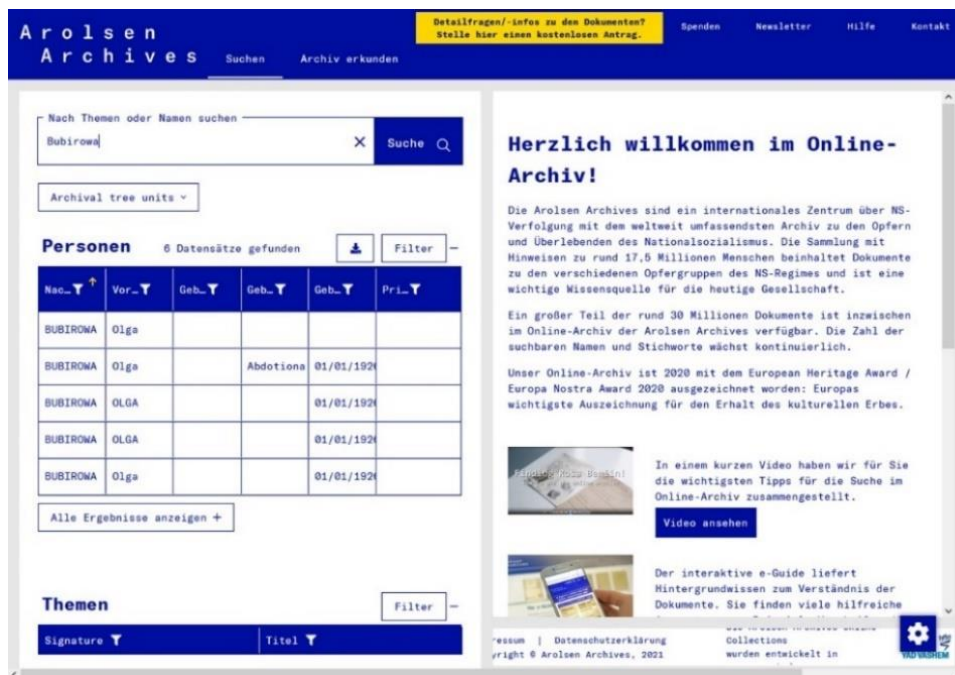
Arolsen Archives

Suchen Archiv erkunden

Detailfragen/-infos zu den Dokumenten? Stelle hier einen kostenlosen Antrag.

Spenden Newsletter Hilfe Kontakt

Nach Themen oder Namen suchen

Bubirowa

Suche

Archival tree units

Personen 6 Datensätze gefunden Filter

| Nac... | Vor... | Geb... | Geb... | Geb... | Pri... |
|---|---|---|---|---|---|
| BUBIROWA | Olga | | | | |
| BUBIROWA | Olga | | Abdotiona | 01/01/192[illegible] | |
| BUBIROWA | OLGA | | | 01/01/192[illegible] | |
| BUBIROWA | OLGA | | | 01/01/192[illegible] | |
| BUBIROWA | Olga | | | 01/01/192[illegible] | |

Alle Ergebnisse anzeigen +

Themen Filter

| Signature | Titel |
|---|---|

Herzlich willkommen im Online-Archiv!

Die Arolsen Archives sind ein internationales Zentrum über NS-Verfolgung mit dem weltweit umfassendsten Archiv zu den Opfern und Überlebenden des Nationalsozialismus. Die Sammlung mit Hinweisen zu rund 17,5 Millionen Menschen beinhaltet Dokumente zu den verschiedenen Opfergruppen des NS-Regimes und ist eine wichtige Wissensquelle für die heutige Gesellschaft.

Ein großer Teil der rund 30 Millionen Dokumente ist inzwischen im Online-Archiv der Arolsen Archives verfügbar. Die Zahl der suchbaren Namen und Stichworte wächst kontinuierlich.

Unser Online-Archiv ist 2020 mit dem European Heritage Award / Europa Nostra Award 2020 ausgezeichnet worden: Europas wichtigste Auszeichnung für den Erhalt des kulturellen Erbes.

In einem kurzen Video haben wir für Sie die wichtigsten Tipps für die Suche im Online-Archiv zusammengestellt.

Video ansehen

Der interaktive e-Guide liefert Hintergrundwissen zum Verständnis der Dokumente. Sie finden viele hilfreiche

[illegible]ressum | Datenschutzerklärung
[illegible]yright © Arolsen Archives, 2021

Collections
wurden entwickelt in

YAD VASHEM